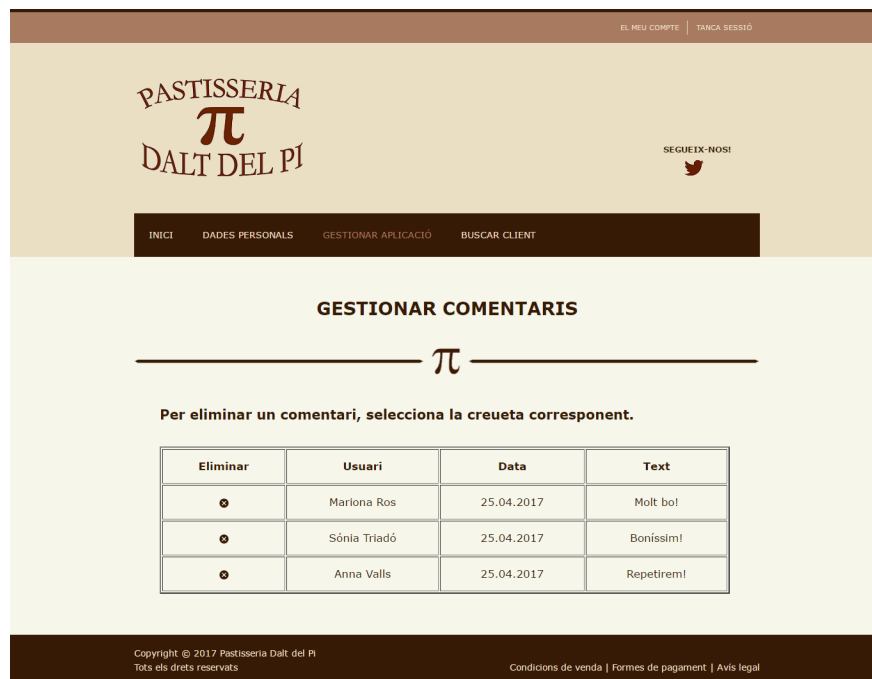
EL MEU COMPTE | TANCA SESSIÓ

PASTISSERIA
π
DALT DEL PI

SEGUEIX-NOS!

INICI DADES PERSONALS GESTIONAR APLICACIÓ BUSCAR CLIENT

GESTIONAR COMENTARIS

π

Per eliminar un comentari, selecciona la creueta corresponent.

| Eliminar | Usuari | Data | Text |
|---|---|---|---|
| ⊗ | Mariona Ros | 25.04.2017 | Molt bo! |
| ⊗ | Sónia Triadó | 25.04.2017 | Boníssim! |
| ⊗ | Anna Valls | 25.04.2017 | Repetirem! |

Copyright © 2017 Pastisseria Dalt del Pi
Tots els drets reservats

Condicions de venda | Formes de pagament | Avís legal